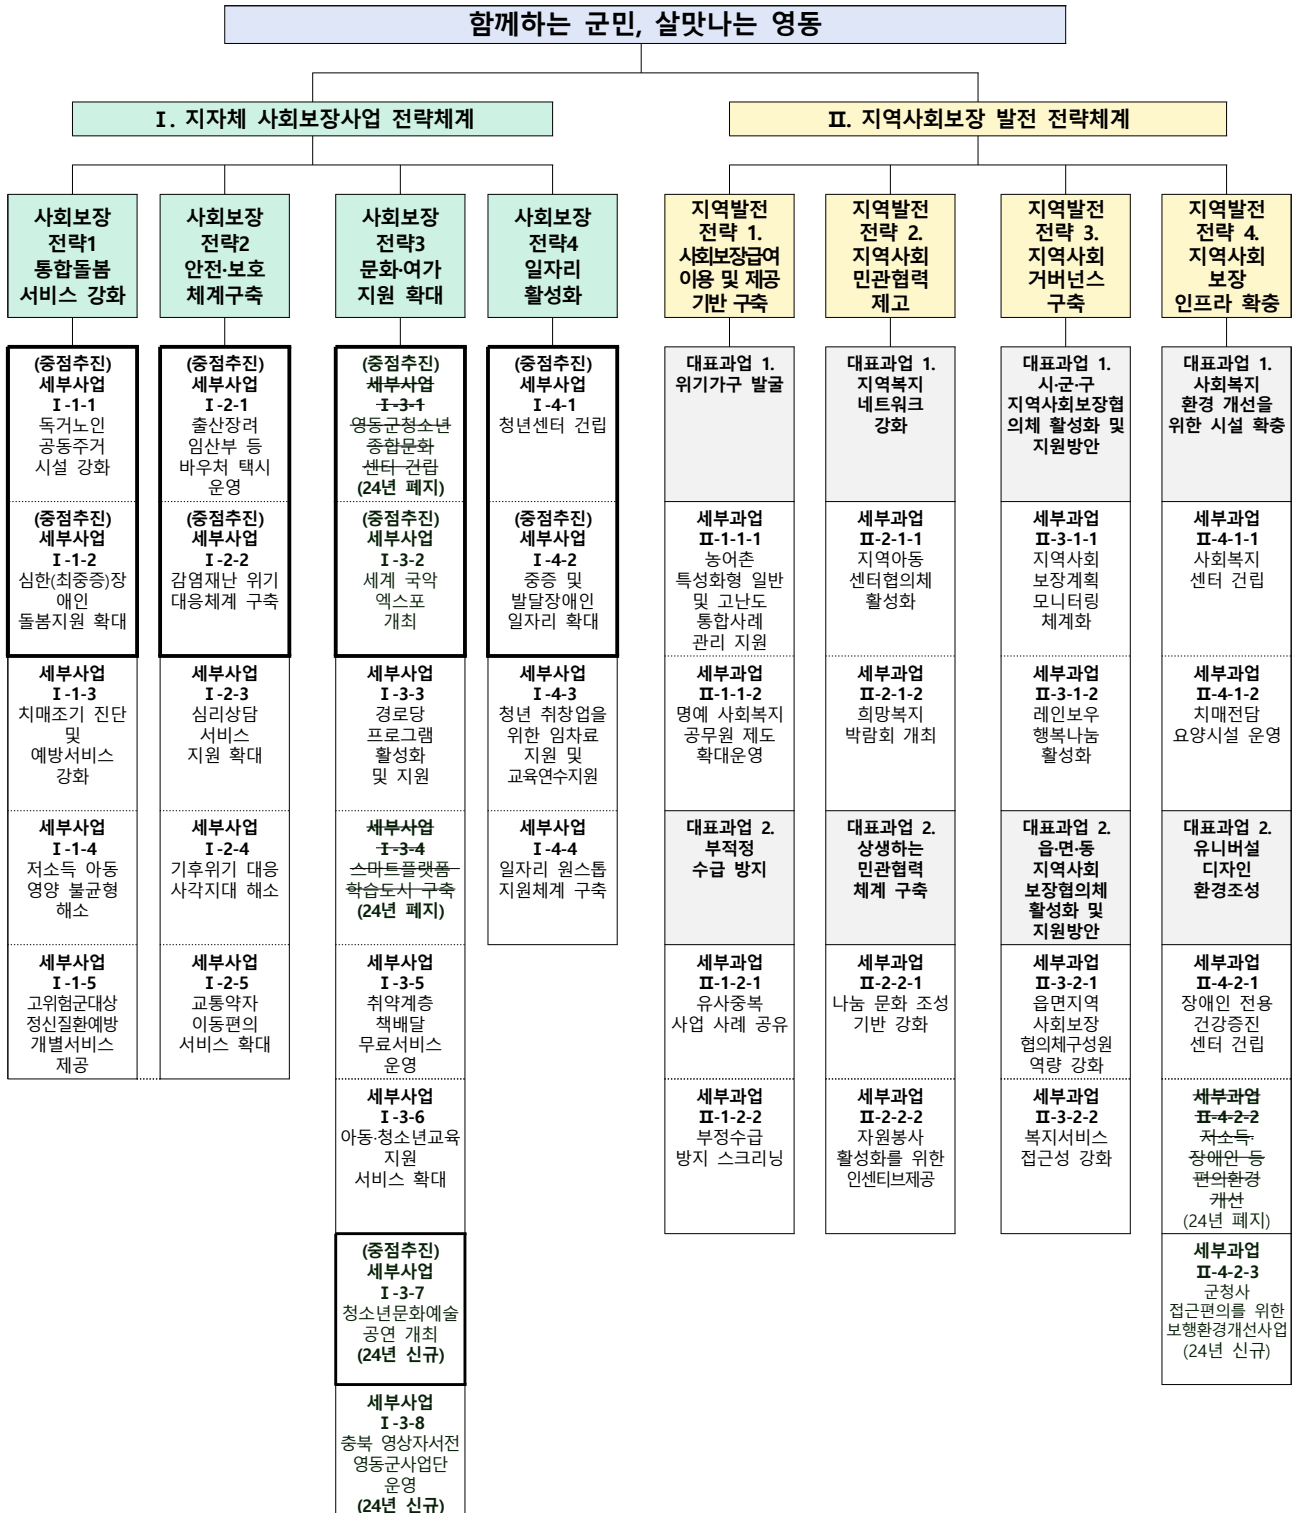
함께하는 군민, 살맛나는 영동

Ⅰ. 지자체 사회보장사업 전략체계

Ⅱ. 지역사회보장 발전 전략체계

사회보장 전략1 통합돌봄 서비스 강화

(중점추진) 세부사업 Ⅰ-1-1 독거노인 공동주거 시설 강화

(중점추진) 세부사업 Ⅰ-1-2 심한(최중증)장애인 돌봄지원 확대

세부사업 Ⅰ-1-3 치매조기 진단 및 예방서비스 강화

세부사업 Ⅰ-1-4 저소득 아동 영양 불균형 해소

세부사업 Ⅰ-1-5 고위험군대상 정신질환예방 개별서비스 제공

사회보장 전략2 안전·보호 체계구축

(중점추진) 세부사업 Ⅰ-2-1 출산장려 임산부 등 바우처 택시 운영

(중점추진) 세부사업 Ⅰ-2-2 감염재난 위기 대응체계 구축

세부사업 Ⅰ-2-3 심리상담 서비스 지원 확대

세부사업 Ⅰ-2-4 기후위기 대응 사각지대 해소

세부사업 Ⅰ-2-5 교통약자 이동편의 서비스 확대

사회보장 전략3 문화·여가 지원 확대

(중점추진) 세부사업 Ⅰ-3-1 영동군청소년 종합문화 센터 건립 (24년 폐지)

(중점추진) 세부사업 Ⅰ-3-2 세계 국악 엑스포 개최

세부사업 Ⅰ-3-3 경로당 프로그램 활성화 및 지원

세부사업 Ⅰ-3-4 스마트플랫폼 학습도시 구축 (24년 폐지)

세부사업 Ⅰ-3-5 취약계층 책배달 무료서비스 운영

세부사업 Ⅰ-3-6 아동·청소년교육 지원 서비스 확대

(중점추진) 세부사업 Ⅰ-3-7 청소년문화예술 공연 개최 (24년 신규)

세부사업 Ⅰ-3-8 충북 영상자서전 영동군사업단 운영 (24년 신규)

사회보장 전략4 일자리 활성화

(중점추진) 세부사업 Ⅰ-4-1 청년센터 건립

(중점추진) 세부사업 Ⅰ-4-2 중증 및 발달장애인 일자리 확대

세부사업 Ⅰ-4-3 청년 취창업을 위한 임차료 지원 및 교육연수지원

세부사업 Ⅰ-4-4 일자리 원스톱 지원체계 구축

지역발전 전략 1. 사회보장급여 이용 및 제공 기반 구축

대표과업 1. 위기가구 발굴

세부과업 Ⅱ-1-1-1 농어촌 특성화형 일반 및 고난도 통합사례 관리 지원

세부과업 Ⅱ-1-1-2 명예 사회복지 공무원 제도 확대운영

대표과업 2. 부적정 수급 방지

세부과업 Ⅱ-1-2-1 유사중복 사업 사례 공유

세부과업 Ⅱ-1-2-2 부정수급 방지 스크리닝

지역발전 전략 2. 지역사회 민관협력 제고

대표과업 1. 지역복지 네트워크 강화

세부과업 Ⅱ-2-1-1 지역아동 센터협의체 활성화

세부과업 Ⅱ-2-1-2 희망복지 박람회 개최

대표과업 2. 상생하는 민관협력 체계 구축

세부과업 Ⅱ-2-2-1 나눔 문화 조성 기반 강화

세부과업 Ⅱ-2-2-2 자원봉사 활성화를 위한 인센티브제공

지역발전 전략 3. 지역사회 거버넌스 구축

대표과업 1. 시·군·구 지역사회보장협의체 활성화 및 지원방안

세부과업 Ⅱ-3-1-1 지역사회 보장계획 모니터링 체계화

세부과업 Ⅱ-3-1-2 레인보우 행복나눔 활성화

대표과업 2. 읍·면·동 지역사회 보장협의체 활성화 및 지원방안

세부과업 Ⅱ-3-2-1 읍면지역 사회보장 협의체구성원 역량 강화

세부과업 Ⅱ-3-2-2 복지서비스 접근성 강화

지역발전 전략 4. 지역사회 보장 인프라 확충

대표과업 1. 사회복지 환경 개선을 위한 시설 확충

세부과업 Ⅱ-4-1-1 사회복지 센터 건립

세부과업 Ⅱ-4-1-2 치매전담 요양시설 운영

대표과업 2. 유니버설 디자인 환경조성

세부과업 Ⅱ-4-2-1 장애인 전용 건강증진 센터 건립

세부과업 Ⅱ-4-2-2 저소득 장애인 등 편의환경 개선 (24년 폐지)

세부과업 Ⅱ-4-2-3 군청사 접근편의를 위한 보행환경개선사업 (24년 신규)